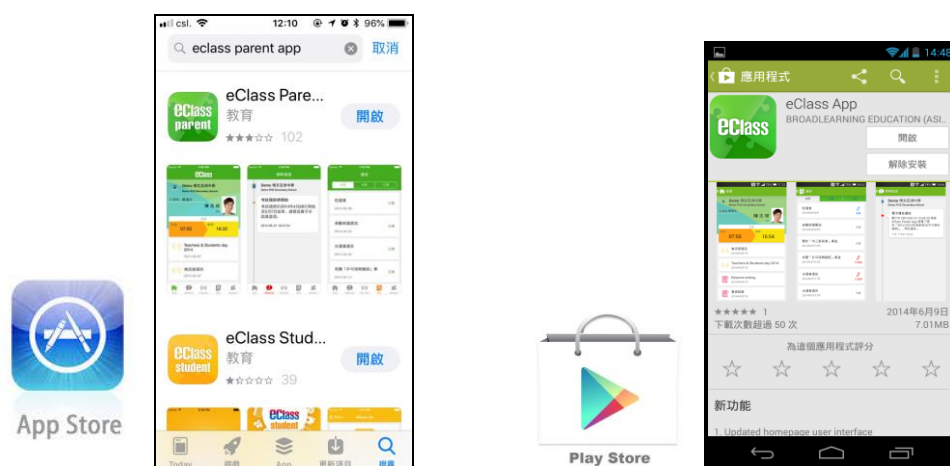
App Store

csl. 12:10 96%
eclass parent app 取消

eClass parent
eClass Pare...
教育
★★★☆☆ 102
開啟

eClass student
eClass Stud...
教育
★☆☆☆☆ 39
開啟

Today 遊戲 App 更新項目 搜尋

Play Store

14:48
應用程式
eClass
eClass App
BROADLEARNING EDUCATION (ASI...
開啟
解除安裝
★★★★★ 1
2014年6月9日
下載次數超過 50 次
7.01MB
為這個應用程式評分
新功能
1. Updated homepage user interface